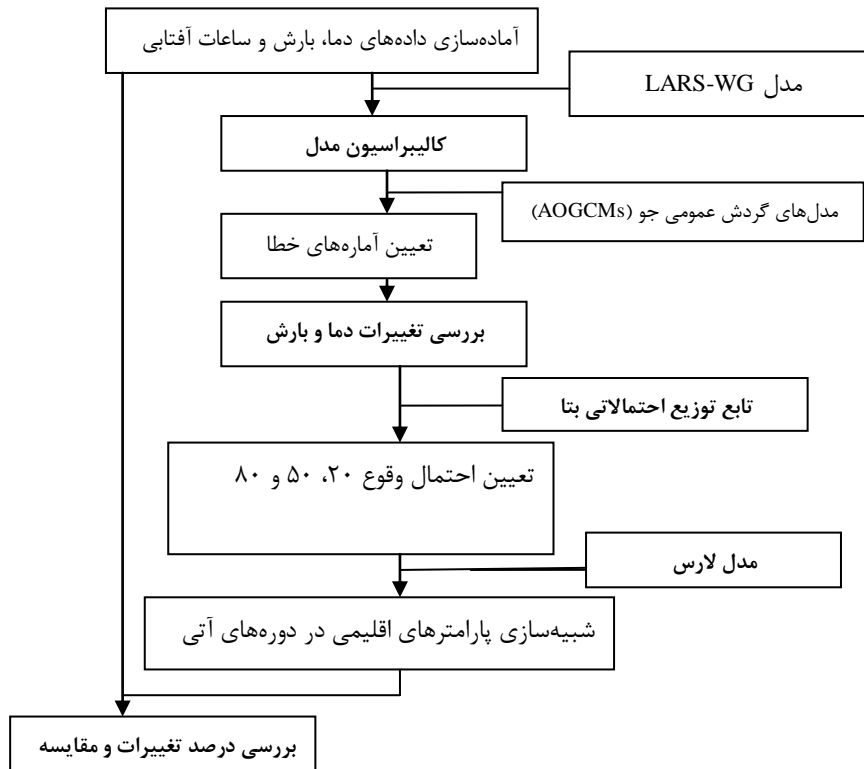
آماده‌سازی داده‌های دما، بارش و ساعات آفتابی

مدل LARS-WG

کالیبراسیون مدل

مدل‌های گردش عمومی جو (AOGCMs)

تعیین آماره‌های خطا

بررسی تغییرات دما و بارش

تابع توزیع احتمالاتی بتا

تعیین احتمال وقوع ۲۰، ۵۰ و ۸۰

مدل لارس

شبیه‌سازی پارامترهای اقلیمی در دوره‌های آتی

بررسی درصد تغییرات و مقایسه